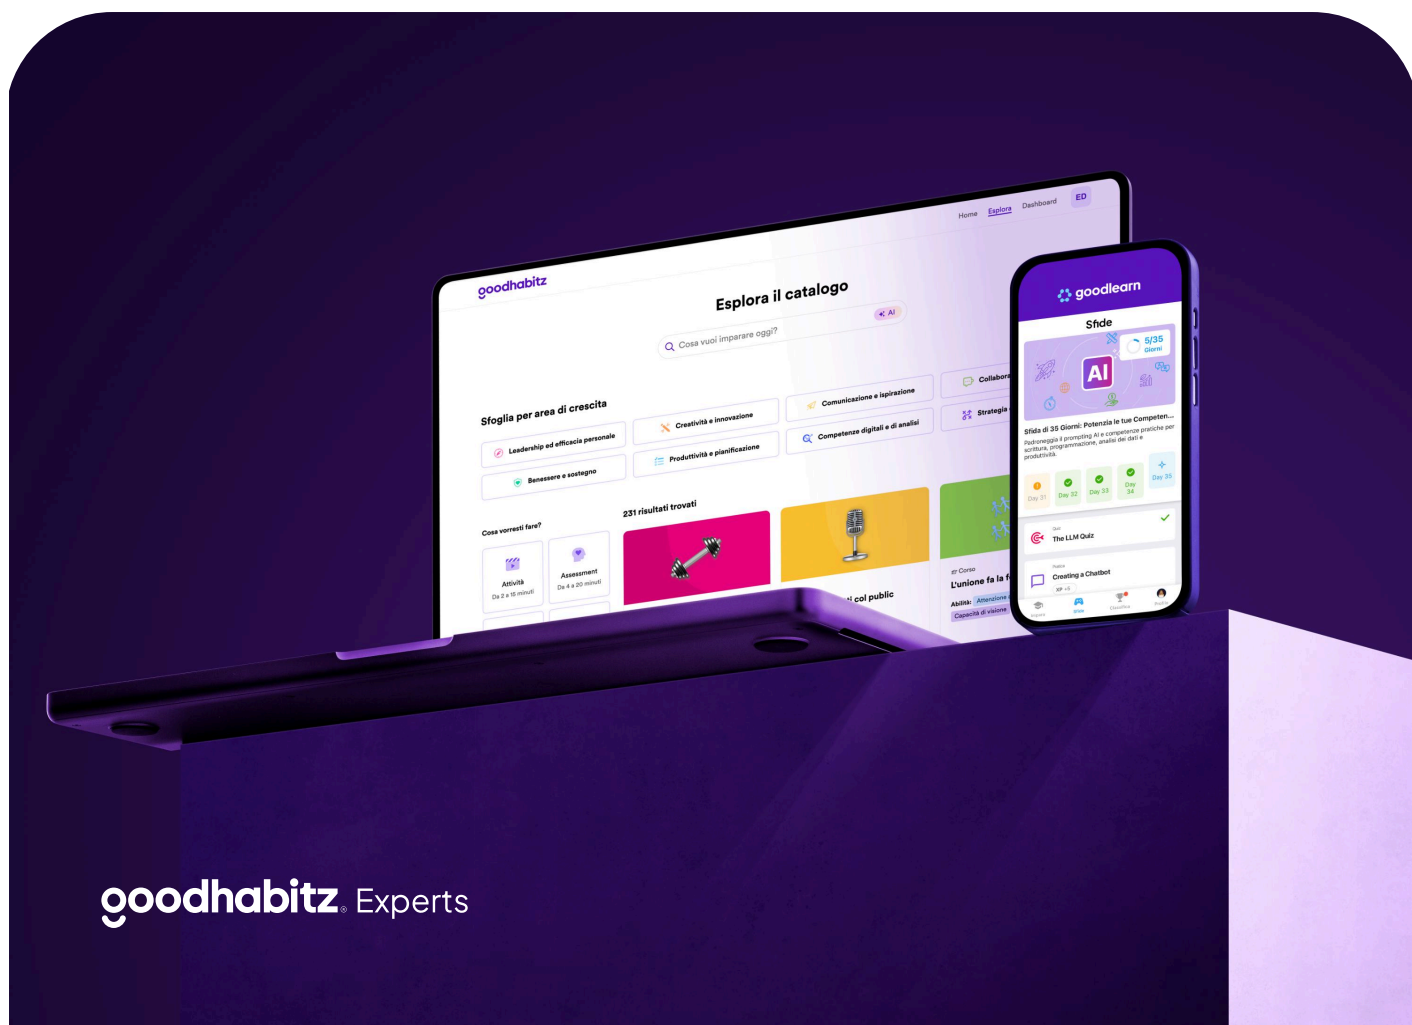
Home Esplora Dashboard ED

goodhabitz

Esplora il catalogo

Cosa vuoi imparare oggi? AI

Sfoglia per area di crescita

Leadership ed efficacia personale

Creatività e innovazione

Comunicazione e ispirazione

Collabora

Benessere e sostegno

Produttività e pianificazione

Competenze digitali e di analisi

Strategia

Cosa vorresti fare?

231 risultati trovati

Attività
Da 2 a 15 minuti

Assessment
Da 4 a 20 minuti

col public

Corso
L'unione fa la f

Abilità: Attenzione
Capacità di visione

goodlearn

Sfide

5/35 Giorni

AI

Sfida di 35 Giorni: Potenzia le tue Competen...

Padroneggia il prompting AI e competenze pratiche per scrittura, programmazione, analisi dei dati e produttività.

Day 31 Day 32 Day 33 Day 34 Day 35

Quiz
The LLM Quiz

Pratica
Creating a Chatbot
XP +5

goodhabitz. Experts